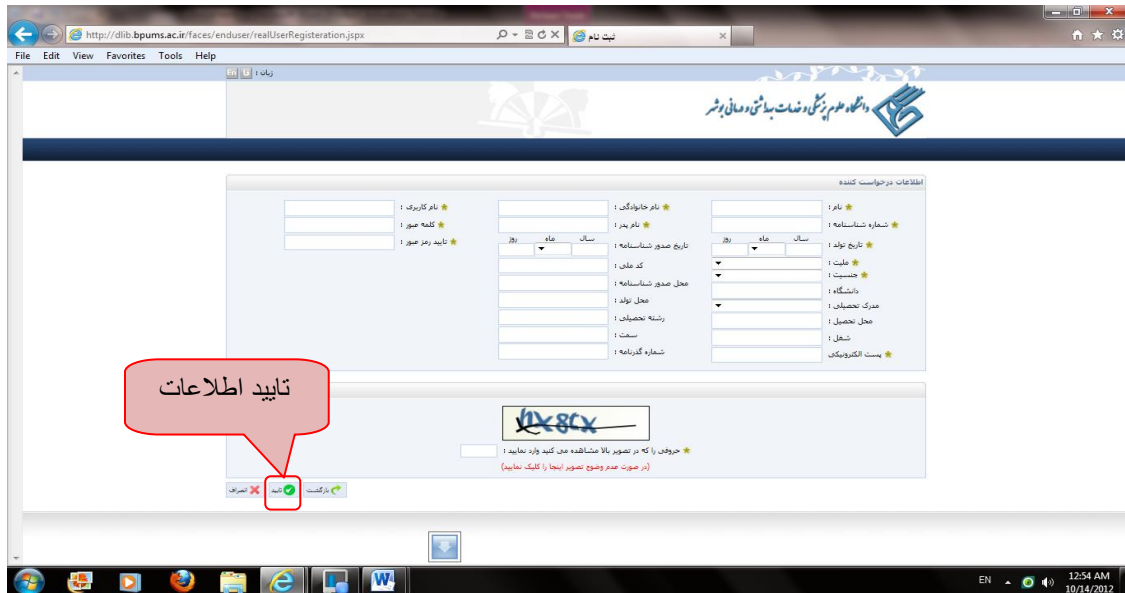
http://dlib.bpums.ac.ir/faces/enduser/realUserRegisteration.jspx

ثبت نام

File Edit View Favorites Tools Help

زبان :

دانشگاه علوم پزشکی و خدمات بهداشتی درمانی بوشهر

اطلاعات درخواست کننده

نام :

شماره شناسنامه :

تاریخ تولد : سال ماه روز

ملیت :

جنسیت :

دانشگاه :

مدرک تحصیلی :

محل تحصیل :

شغل :

پست الکترونیکی

نام خانوادگی :

نام پدر :

تاریخ صدور شناسنامه : سال ماه روز

کد ملی :

محل صدور شناسنامه :

محل تولد :

رشته تحصیلی :

سمت :

شماره گذرنامه :

نام کاربری :

کلمه عبور :

تایید رمز عبور :

تایید اطلاعات

1x8cx

حروفی را که در تصویر بالا مشاهده می کنید وارد نمایید :

(در صورت عدم وضوح تصویر اینجا را کلیک نمایید)

بازگشت

تایید

انصراف

EN 12:54 AM 10/14/2012